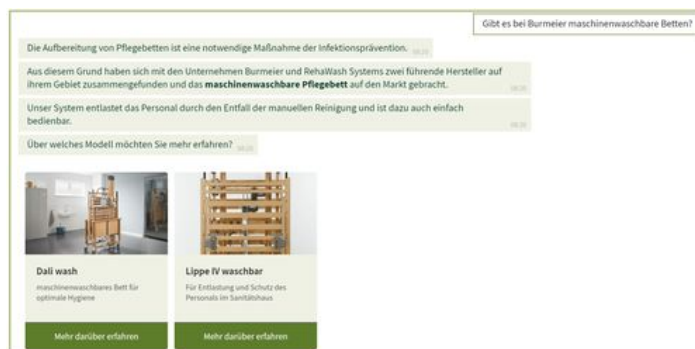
Gibt es bei Burmeier maschinenwaschbare Betten?

Die Aufbereitung von Pflegebetten ist eine notwendige Maßnahme der Infektionsprävention. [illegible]

Aus diesem Grund haben sich mit den Unternehmen Burmeier und RehaWash Systems zwei führende Hersteller auf ihrem Gebiet zusammengefunden und das **maschinenwaschbare Pflegebett** auf den Markt gebracht. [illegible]

Unser System entlastet das Personal durch den Entfall der manuellen Reinigung und ist dazu auch einfach bedienbar. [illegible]

Über welches Modell möchten Sie mehr erfahren? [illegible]

Dali wash
maschinenwaschbares Bett für optimale Hygiene
Mehr darüber erfahren

Lippe IV waschbar
Für Entlastung und Schutz des Personals im Sanitätshaus
Mehr darüber erfahren